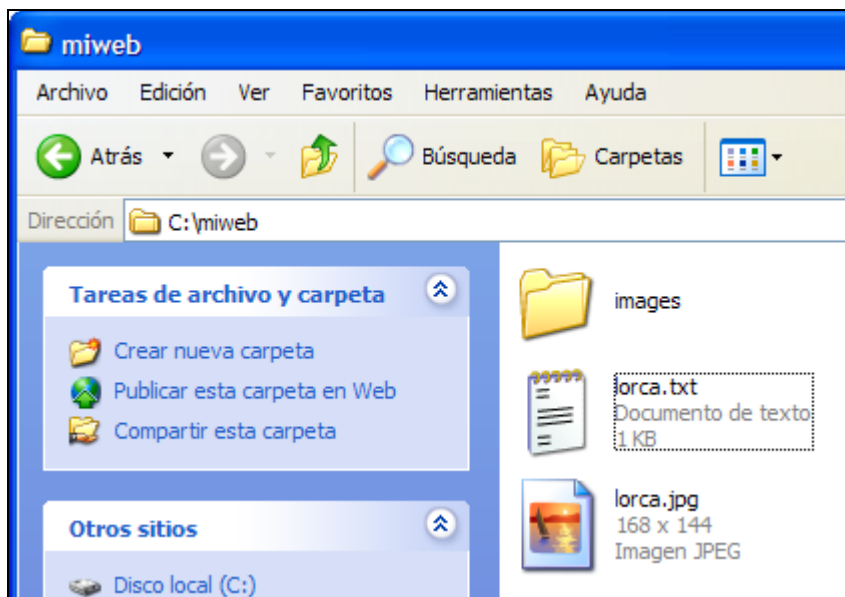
miweb

Archivo Edición Ver Favoritos Herramientas Ayuda

Atrás Búsqueda Carpetas

Dirección C:\miweb

Tareas de archivo y carpeta

Crear nueva carpeta
Publicar esta carpeta en Web
Compartir esta carpeta

Otros sitios

Disco local (C:)

images

lorca.txt
Documento de texto
1 KB

lorca.jpg
168 x 144
Imagen JPEG